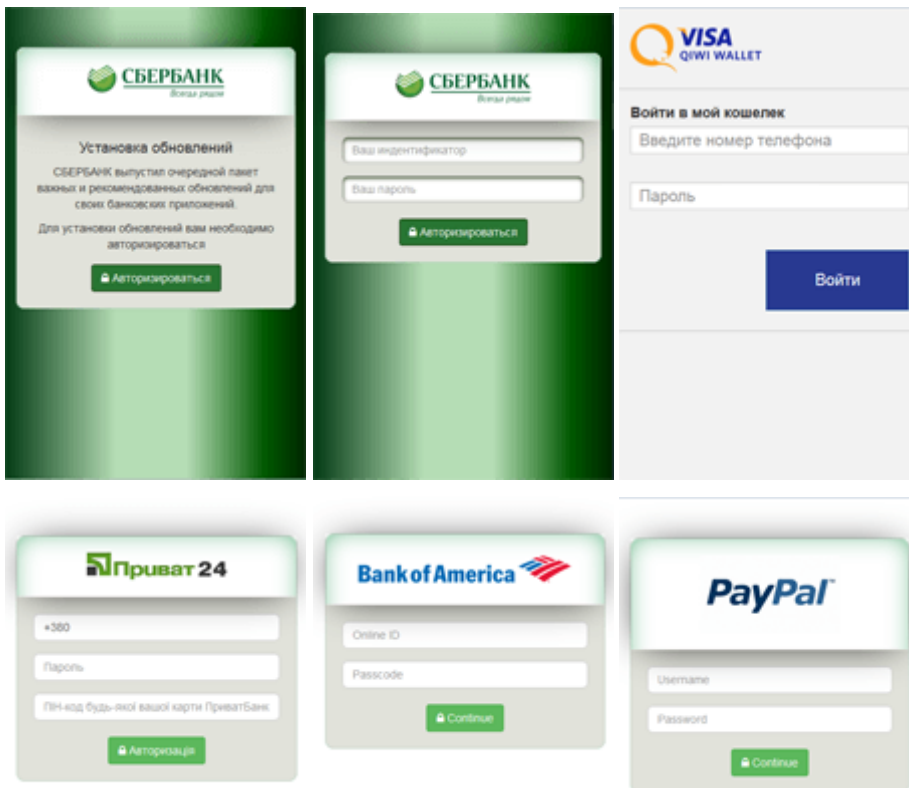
СБЕРБАНК
Всегда рядом

Установка обновлений

СБЕРБАНК выпустил очередной пакет важных и рекомендованных обновлений для своих банковских приложений.

Для установки обновлений вам необходимо авторизироваться

Авторизироваться

СБЕРБАНК
Всегда рядом

Ваш индентификатор

Ваш пароль

Авторизироваться

VISA
QIWI WALLET

Войти в мой кошелек

Введите номер телефона

Пароль

Войти

Приват 24

+380

Пароль

ПІН-код будь-якої вашої карти ПриватБанк

Авторизація

Bank of America

Online ID

Passcode

Continue

PayPal

Username

Password

Continue